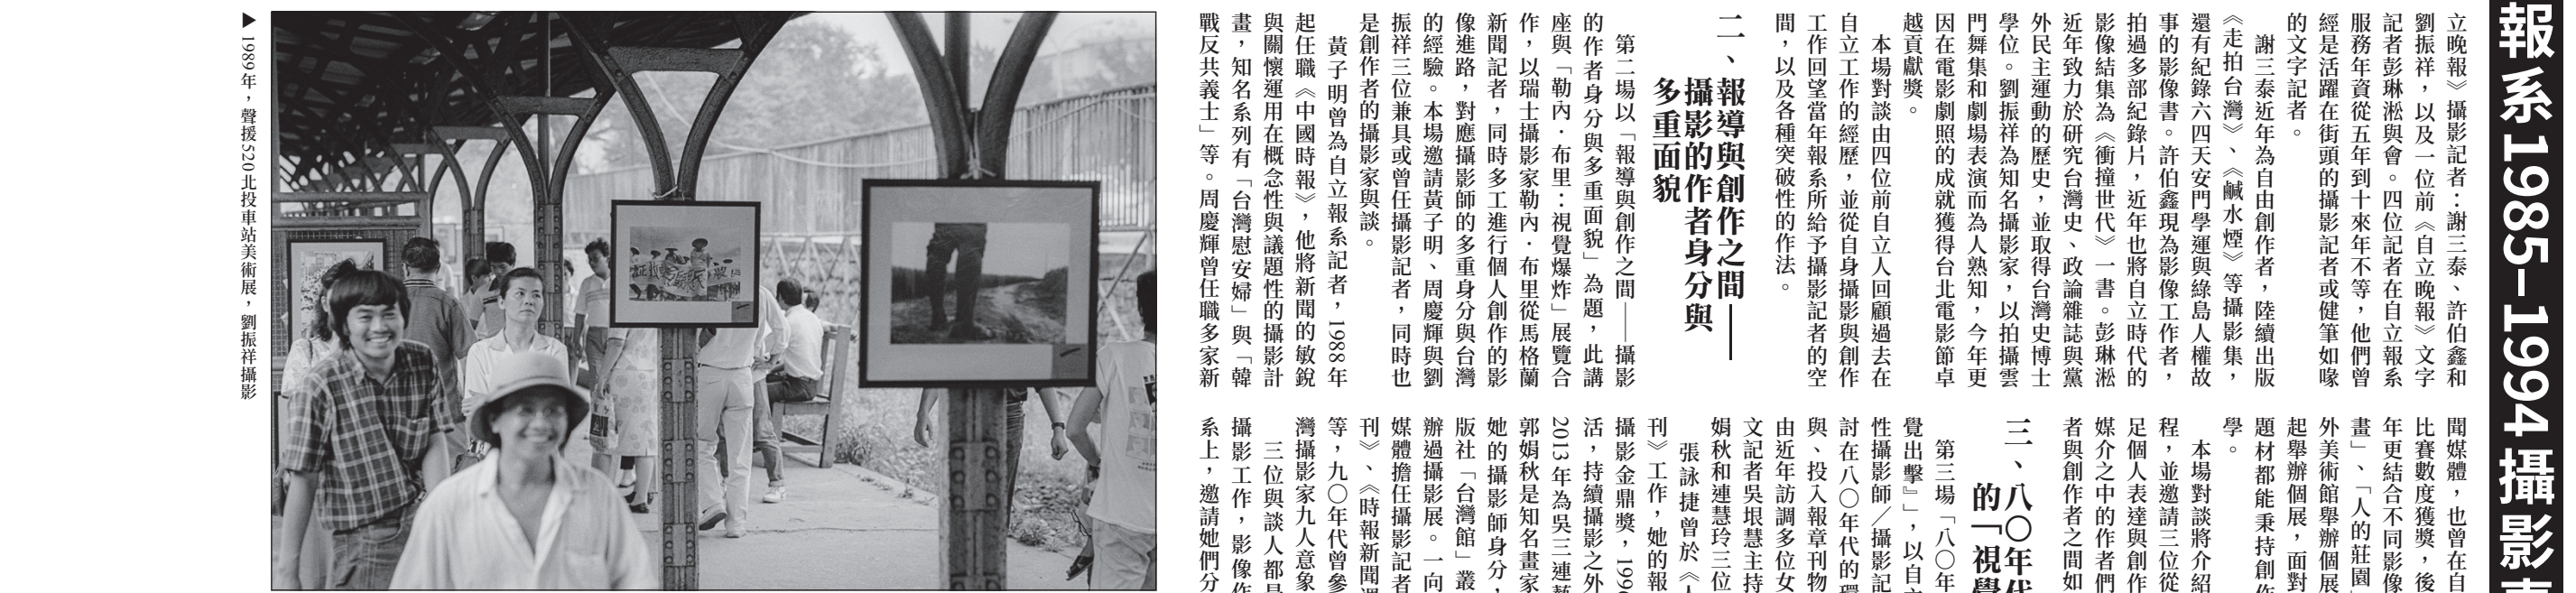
報系1985–1994攝影

立晚報》攝影記者：謝三泰、許伯鑫和劉振祥，以及一位前《自立晚報》文字記者彭琳淞與會。四位記者在自立報系服務年資從五年到十來年不等，他們曾經是活躍在街頭的攝影記者或健筆如椽的文字記者。

謝三泰近年為自由創作者，陸續出版《走拍台灣》、《鹹水煙》等攝影集，還有紀錄六四天安門學運與綠島人權故事的影像書。許伯鑫現為影像工作者，拍過多部紀錄片，近年也將自立時代的影像結集為《衝撞世代》一書。彭琳淞近年致力於研究台灣史、政論雜誌與黨外民主運動的歷史，並取得台灣史博士學位。劉振祥為知名攝影家，以拍攝雲門舞集和劇場表演而為人熟知，今年更因在電影劇照的成就獲得台北電影節卓越貢獻獎。

本場對談由四位前自立人回顧過去在自立工作的經歷，並從自身攝影與創作工作回望當年報系所給予攝影記者的空間，以及各種突破性的作法。

二、報導與創作之間——攝影的作者身分與多重面貌

第二場以「報導與創作之間——攝影的作者身分與多重面貌」為題，此講座與「勒內．布里：視覺爆炸」展覽合作，以瑞士攝影家勒內．布里從馬格蘭新聞記者，同時多工進行個人創作的影像進路，對應攝影師的多重身分與台灣的經驗。本場邀請黃子明、周慶輝與劉振祥三位兼具或曾任攝影記者，同時也是創作者的攝影家與談。

黃子明曾為自立報系記者，1988年起任職《中國時報》，他將新聞的敏銳與關懷運用在概念性與議題性的攝影計畫，知名系列有「台灣慰安婦」與「韓戰反共義士」等。周慶輝曾任職多家新

聞媒體，也曾在自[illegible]比賽數度獲獎，後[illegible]年更結合不同影像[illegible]書」、「人的莊園」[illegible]外美術館舉辦個展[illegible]起舉辦個展，面對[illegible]題材都能秉持創作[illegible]學。

本場對談將介紹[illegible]程，並邀請三位從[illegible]足個人表達與創作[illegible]媒介之中的作者們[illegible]者與創作者之間如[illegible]

三、八〇年代的「視覺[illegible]

第三場「八〇年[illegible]覺出擊」」，以自立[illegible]性攝影師／攝影記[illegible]討在八〇年代的環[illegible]與、投入報章刊物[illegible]由近年訪調多位女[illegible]文記者吳垠慧主持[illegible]娟秋和連慧玲三位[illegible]

張詠捷曾於《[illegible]刊》工作，她的報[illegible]攝影金鼎獎，199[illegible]活，持續攝影之外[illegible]2013年為吳三連藝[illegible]郭娟秋是知名畫家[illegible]她的攝影師身分，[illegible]版社「台灣館」叢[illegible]辦過攝影展。一向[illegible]媒體擔任攝影記者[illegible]刊》、《時報新聞週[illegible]等，九〇年代曾參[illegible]灣攝影家九人意象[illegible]

三位與談人都是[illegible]攝影工作，影像作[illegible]系上，邀請她們分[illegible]

▶1989年，聲援520北投車站美術展，劉振祥攝影